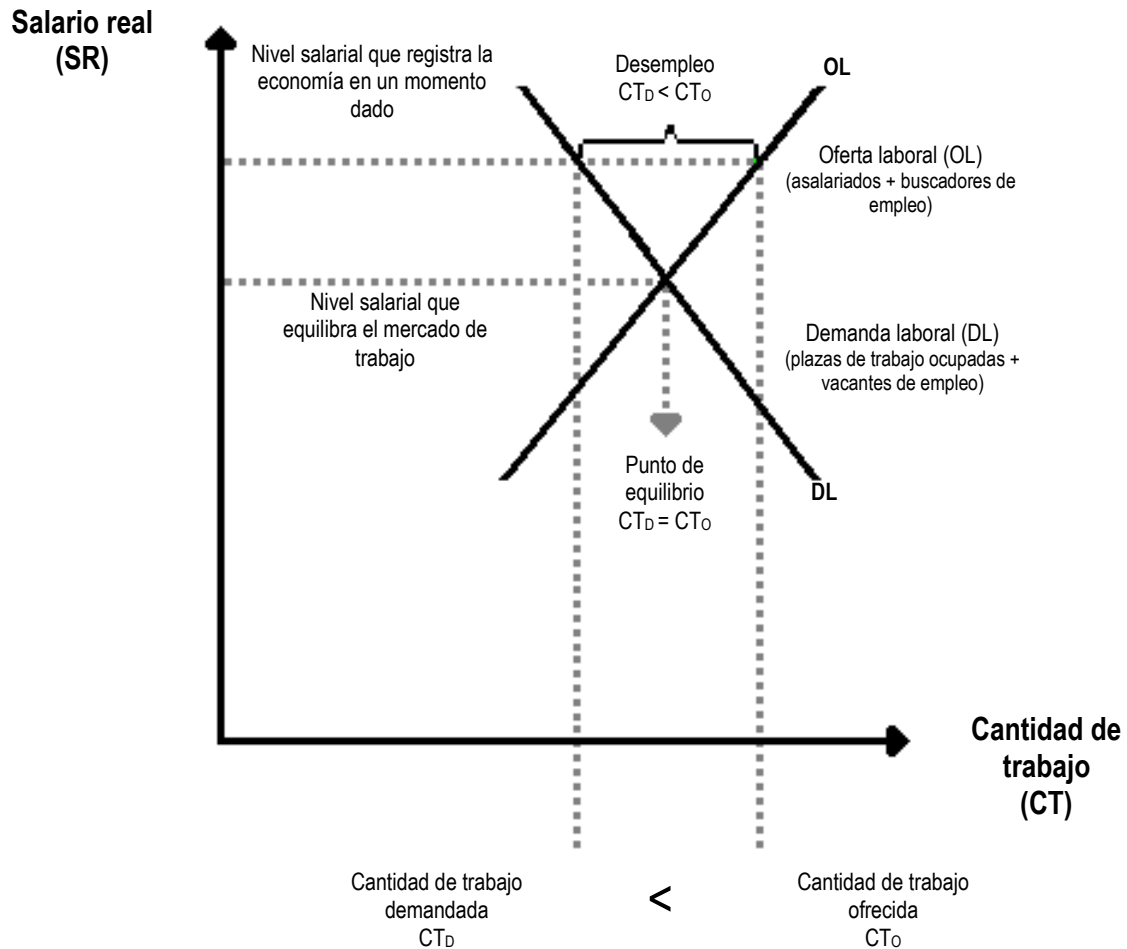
Salario real (SR)

Nivel salarial que registra la economía en un momento dado

Desempleo $CT_D < CT_O$

OL

Oferta laboral (OL) (asalariados + buscadores de empleo)

Nivel salarial que equilibra el mercado de trabajo

Demanda laboral (DL) (plazas de trabajo ocupadas + vacantes de empleo)

Punto de equilibrio $CT_D = CT_O$

DL

Cantidad de trabajo (CT)

Cantidad de trabajo demandada $CT_D$

<

Cantidad de trabajo ofrecida $CT_O$